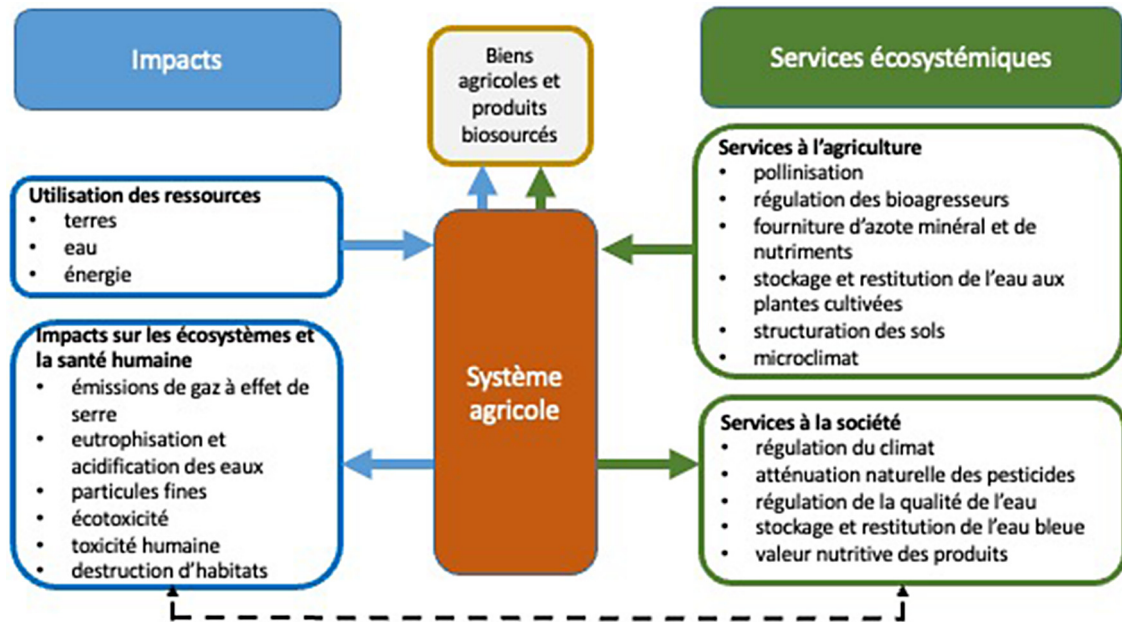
Impacts

Biens agricoles et produits biosourcés

Services écosystémiques

Utilisation des ressources
• terres
• eau
• énergie

Impacts sur les écosystèmes et la santé humaine
• émissions de gaz à effet de serre
• eutrophisation et acidification des eaux
• particules fines
• écotoxicité
• toxicité humaine
• destruction d'habitats

Système agricole

Services à l'agriculture
• pollinisation
• régulation des bioagresseurs
• fourniture d'azote minéral et de nutriments
• stockage et restitution de l'eau aux plantes cultivées
• structuration des sols
• microclimat

Services à la société
• régulation du climat
• atténuation naturelle des pesticides
• régulation de la qualité de l'eau
• stockage et restitution de l'eau bleue
• valeur nutritive des produits